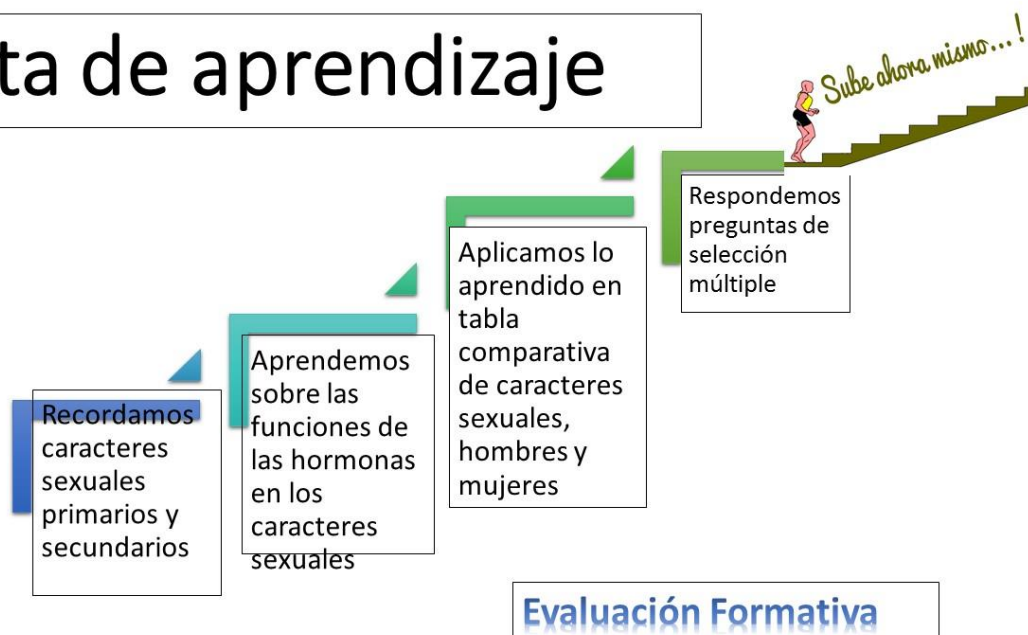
ta de aprendizaje

Sube ahora mismo...!

Recordamos caracteres sexuales primarios y secundarios

Aprendemos sobre las funciones de las hormonas en los caracteres sexuales

Aplicamos lo aprendido en tabla comparativa de caracteres sexuales, hombres y mujeres

Respondemos preguntas de selección múltiple

Evaluación Formativa